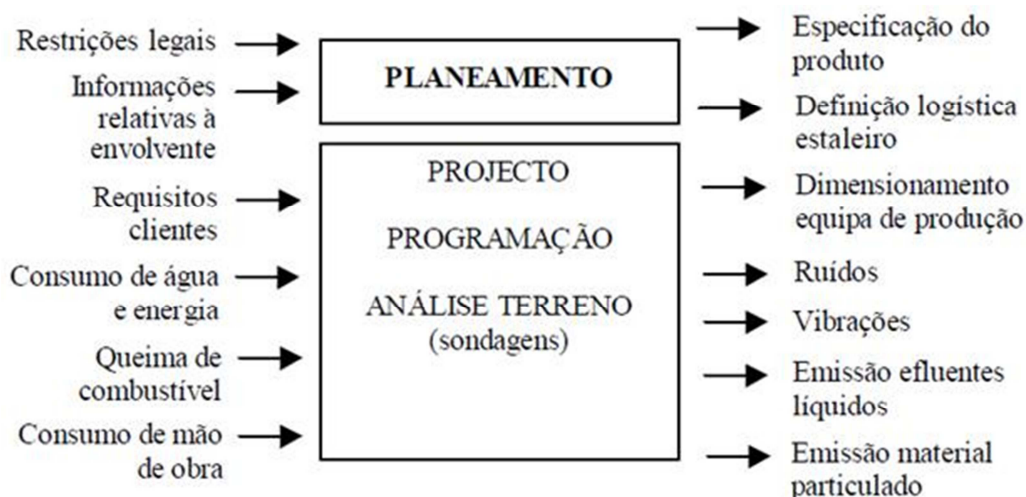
Restrições legais

Informações relativas à envolvente

Requisitos clientes

Consumo de água e energia

Queima de combustível

Consumo de mão de obra

PLANEAMENTO

PROJECTO

PROGRAMAÇÃO

ANÁLISE TERRENO (sondagens)

Especificação do produto

Definição logística estaleiro

Dimensionamento equipa de produção

Ruídos

Vibrações

Emissão efluentes líquidos

Emissão material particulado